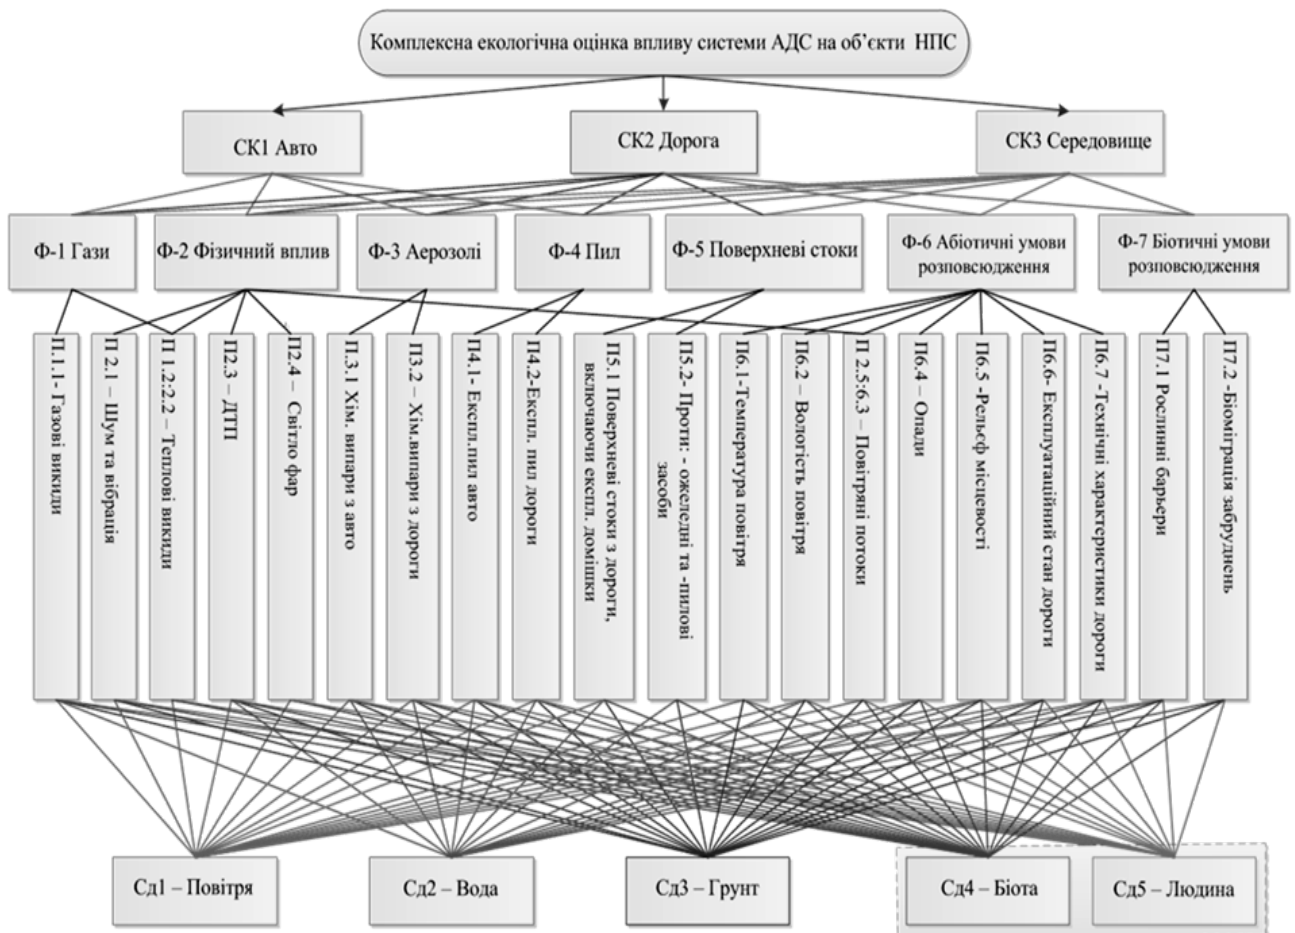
Комплексна екологічна оцінка впливу системи АДС на об'єкти НПС

СК1 Авто

СК2 Дорога

СК3 Середовище

Ф-1 Гази

Ф-2 Фізичний вплив

Ф-3 Аерозолі

Ф-4 Пил

Ф-5 Поверхневі стоки

Ф-6 Абіотичні умови розповсюдження

Ф-7 Біотичні умови розповсюдження

П.1.1- Газові викиди

П 2.1 – Шум та вібрація

П 1.2;2.2 – Теплові викиди

П2.3 – ДТП

П2.4 – Світло фар

П.3.1 Хім. випари з авто

П3.2 – Хім.випари з дороги

П4.1- Експл.пил авто

П4.2-Експл. пил дороги

П5.1 Поверхневі стоки з дороги, включаючи експл. домішки

П5.2- Проти- : ожеледні та -пилові засоби

П6.1-Температура повітря

П6.2 – Вологість повітря

П 2.5;6.3 – Повітряні потоки

П6.4 – Опади

П6.5 -Рельєф місцевості

П6.6- Експлуатаційний стан дороги

П6.7 -Технічні характеристики дороги

П7.1 Рослинні бар'єри

П7.2 -Біоміграція забруднень

Сд1 – Повітря

Сд2 – Вода

Сд3 – Грунт

Сд4 – Біота

Сд5 – Людина